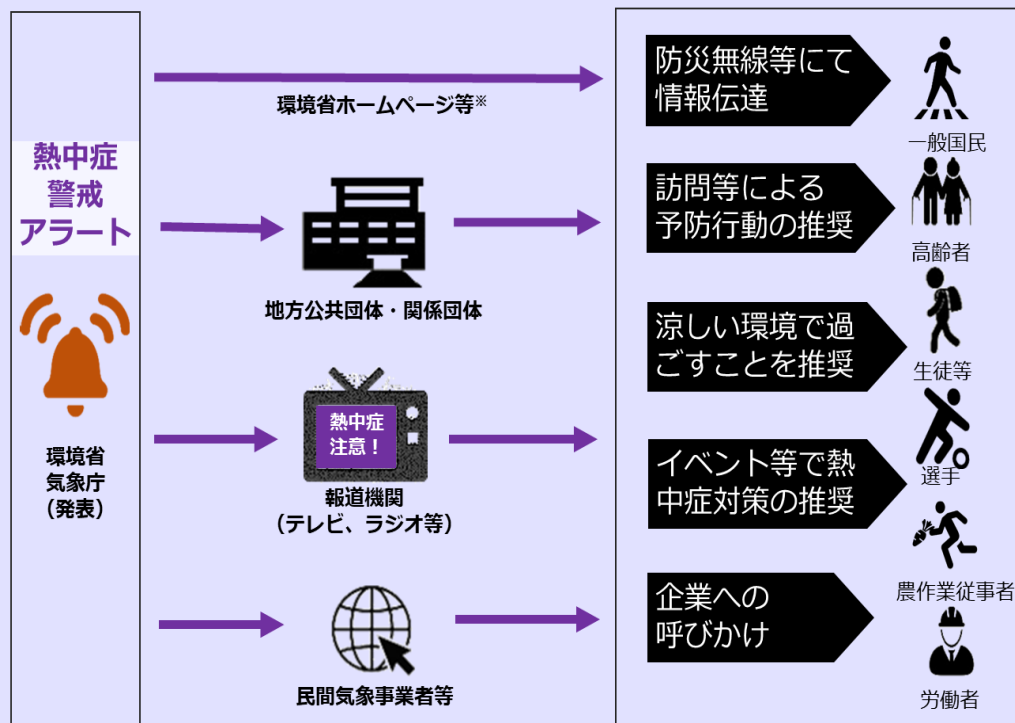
熱中症警戒アラート

環境省
気象庁
（発表）

環境省ホームページ等※

地方公共団体・関係団体

熱中症注意！

報道機関
（テレビ、ラジオ等）

民間気象事業者等

防災無線等にて情報伝達

一般国民

訪問等による予防行動の推奨

高齢者

涼しい環境で過ごすことを推奨

生徒等

イベント等で熱中症対策の推奨

選手

農作業従事者

企業への呼びかけ

労働者